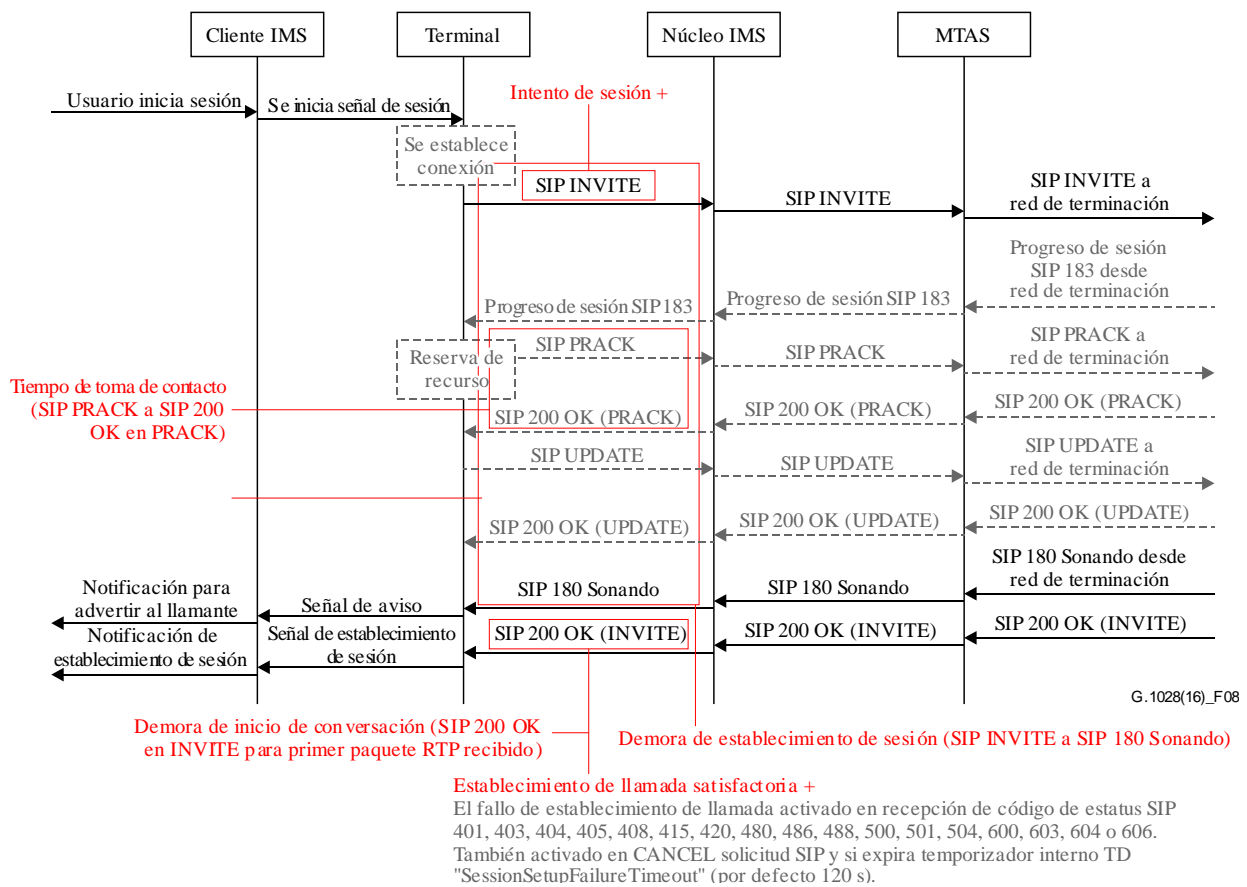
Cliente IMS

Terminal

Núcleo IMS

MTAS

Usuario inicia sesión

Se inicia señal de sesión

Intento de sesión +

Se establece conexión

SIP INVITE

SIP INVITE

SIP INVITE a red de terminación

Progreso de sesión SIP 183 desde red de terminación

Progreso de sesión SIP 183

Progreso de sesión SIP 183

SIP PRACK

SIP PRACK

SIP PRACK a red de terminación

Reserva de recurso

Tiempo de toma de contacto (SIP PRACK a SIP 200 OK en PRACK)

SIP 200 OK (PRACK)

SIP 200 OK (PRACK)

SIP 200 OK (PRACK)

SIP UPDATE

SIP UPDATE

SIP UPDATE a red de terminación

SIP 200 OK (UPDATE)

SIP 200 OK (UPDATE)

SIP 200 OK (UPDATE)

SIP 180 Sonando desde red de terminación

Notificación para advertir al llamante

Señal de aviso

SIP 180 Sonando

SIP 180 Sonando

Notificación de establecimiento de sesión

Señal de establecimiento de sesión

SIP 200 OK (INVITE)

SIP 200 OK (INVITE)

SIP 200 OK (INVITE)

G.1028(16)_F08

Demora de inicio de conversación (SIP 200 OK en INVITE para primer paquete RTP recibido)

Demora de establecimiento de sesión (SIP INVITE a SIP 180 Sonando)

Establecimiento de llamada satisfactoria +
El fallo de establecimiento de llamada activado en recepción de código de estatus SIP 401, 403, 404, 405, 408, 415, 420, 480, 486, 488, 500, 501, 504, 600, 603, 604 o 606. También activado en CANCEL solicitud SIP y si expira temporizador interno TD "SessionSetupFailureTimeout" (por defecto 120 s).